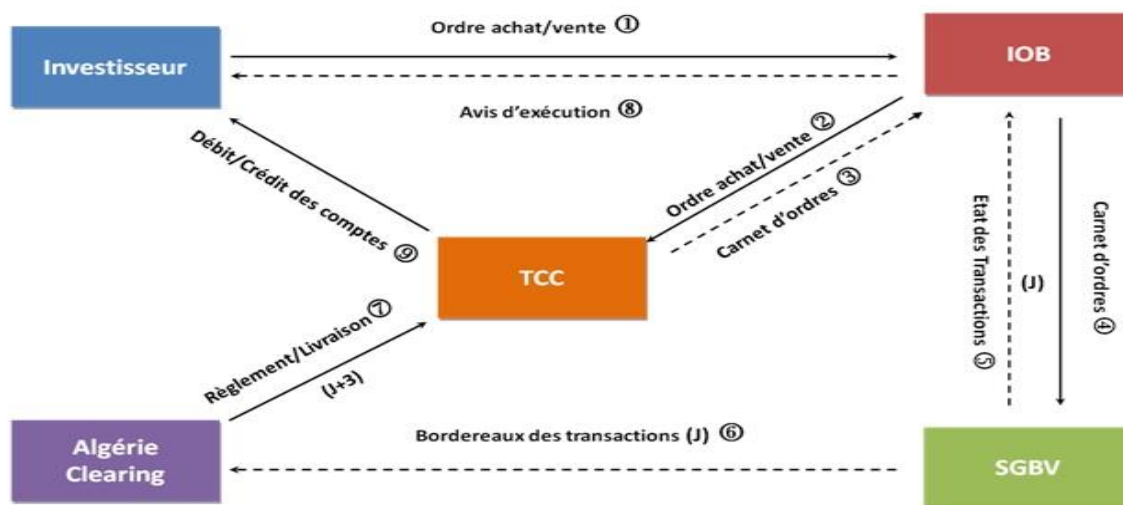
Investisseur

Ordre achat/vente ①

IOB

Avis d'exécution ⑧

Débit/Crédit des comptes ⑨

Ordre achat/vente ②

Carnet d'ordres ③

Etat des Transactions ⑤

(J)

Carnet d'ordres ④

TCC

Règlement/Livraison ⑦

(J+3)

Algérie Clearing

Bordereaux des transactions (J) ⑥

SGBV